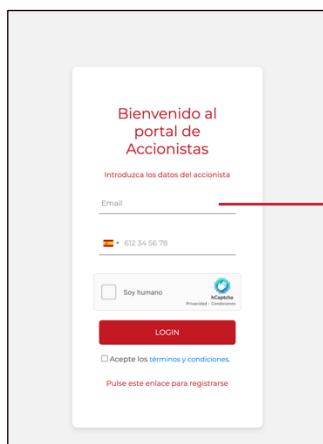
Bienvenido al portal de Accionistas

Introduzca los datos del accionista

Email

• 612 34 56 78

Soy humano

hCaptcha
Privacidad - Condiciones

LOGIN

Acepte los términos y condiciones.

Pulse este enlace para registrarse